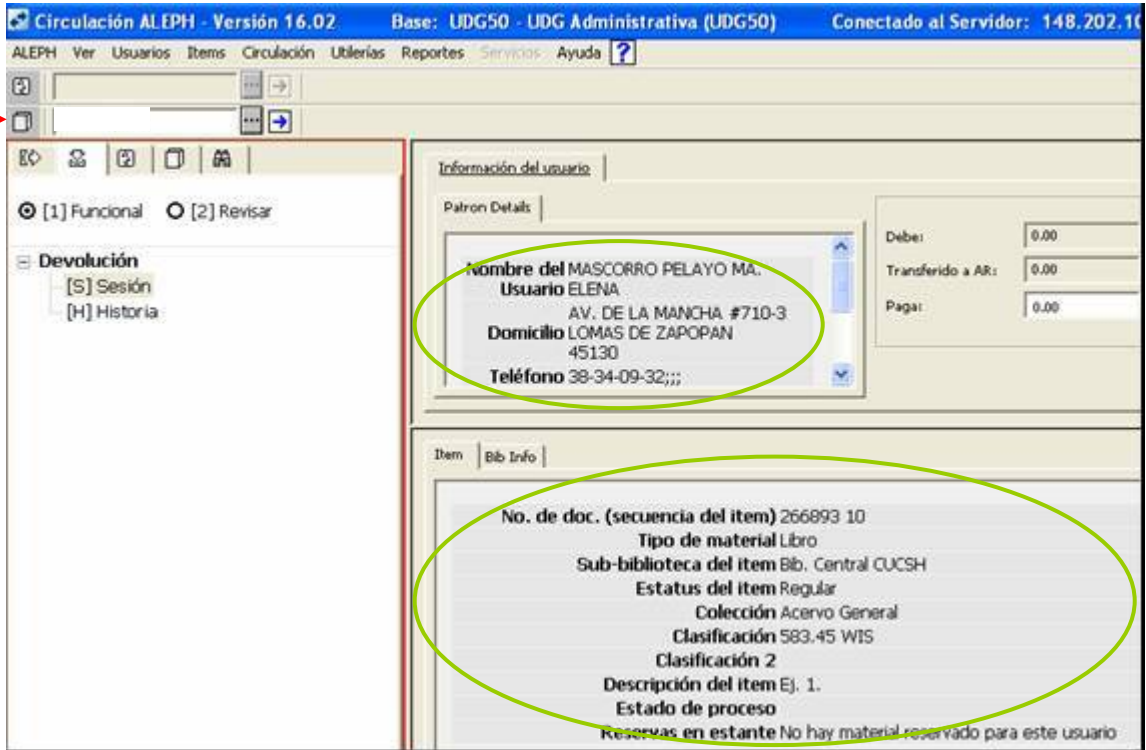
Circulación ALEPH - Versión 16.02 Base: UDG50 - UDG Administrativa (UDG50) Conectado al Servidor: 148.202.1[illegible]

ALEPH Ver Usuarios Items Circulación Utilerías Reportes Servicios Ayuda ?

[1] Funcional [2] Revisar

Devolución
[S] Sesión
[H] Historia

Información del usuario

Patron Details

Nombre del Usuario MASCORRO PELAYO MA. ELENA
Domicilio AV. DE LA MANCHA #710-3 LOMAS DE ZAPOPAN 45130
Teléfono 38-34-09-32;;;

Debe: 0.00
Transferido a AR: 0.00
Paga: 0.00

Item Bib Info

No. de doc. (secuencia del item) 266893 10
Tipo de material Libro
Sub-biblioteca del item Bib. Central CUCSH
Estatus del item Regular
Colección Acervo General
Clasificación 583.45 WIS
Clasificación 2
Descripción del item Ej. 1.
Estado de proceso
Reservas en estante No hay material reservado para este usuario